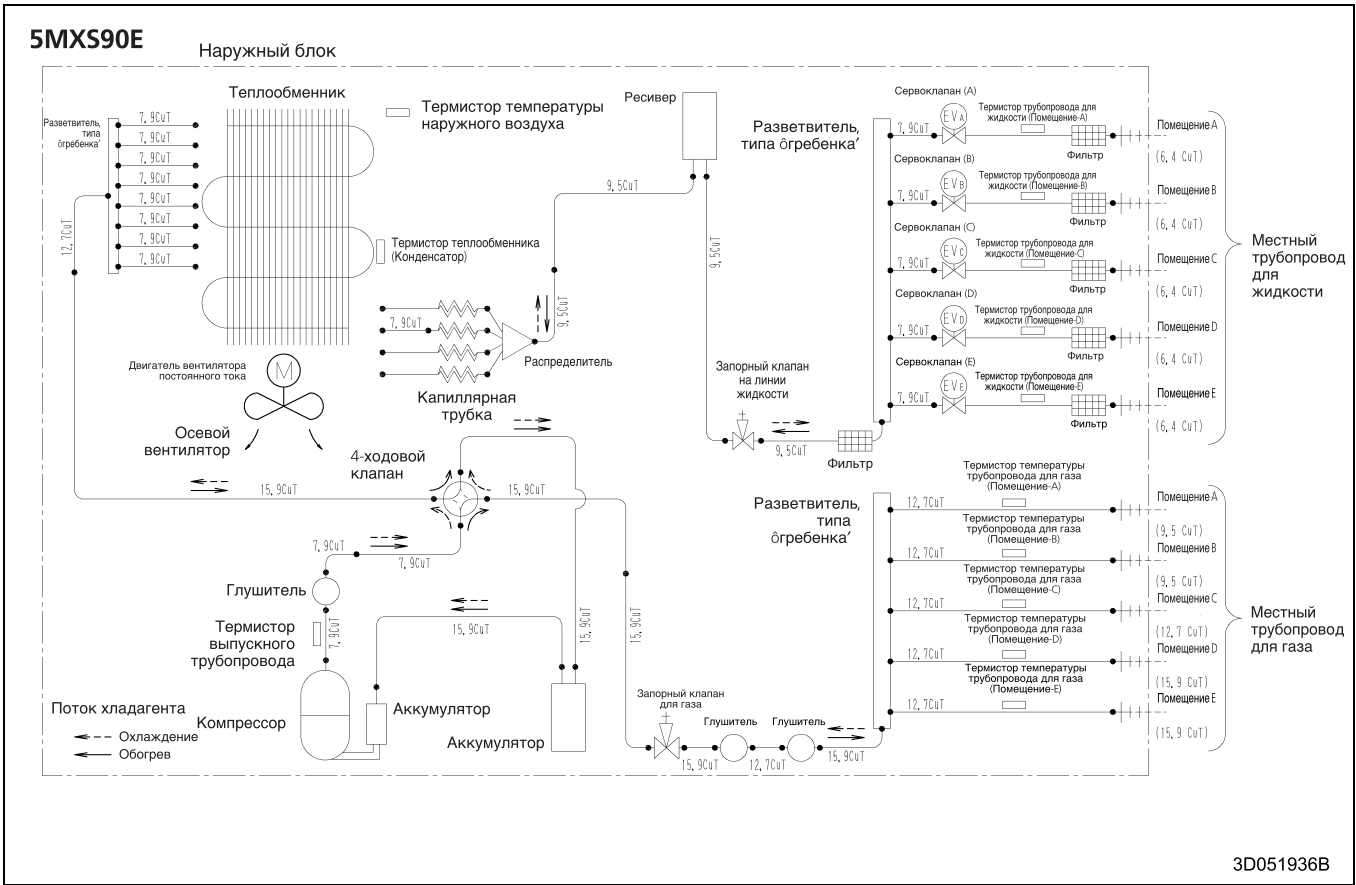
5MXS90E

Наружный блок

Теплообменник

Термистор температуры наружного воздуха

Разветвитель, типа ôгребенка'

7, 9CuT
7, 9CuT
7, 9CuT
7, 9CuT
7, 9CuT
7, 9CuT
7, 9CuT
7, 9CuT
7, 9CuT

12, 7CuT

Термистор теплообменника (Конденсатор)

Ресивер

9, 5CuT

9, 5CuT

9, 5CuT

7, 9CuT

Распределитель

Капиллярная трубка

Двигатель вентилятора постоянного тока

M

Осевой вентилятор

4-ходовой клапан

15, 9CuT

15, 9CuT

7, 9CuT

7, 9CuT

Глушитель

Термистор выпускного трубопровода

7, 9CuT

15, 9CuT

15, 9CuT

15, 9CuT

Компрессор

Аккумулятор

Аккумулятор

Поток хладагента
Охлаждение
Обогрев

Запорный клапан на линии жидкости

9, 5CuT

Фильтр

Разветвитель, типа ôгребенка'

Сервоклапан (A)
EVA
7, 9CuT
Термистор трубопровода для жидкости (Помещение-A)
Фильтр
Помещение A
(6, 4 CuT)

Сервоклапан (B)
EVB
7, 9CuT
Термистор трубопровода для жидкости (Помещение-B)
Фильтр
Помещение B
(6, 4 CuT)

Сервоклапан (C)
EVC
7, 9CuT
Термистор трубопровода для жидкости (Помещение-C)
Фильтр
Помещение C
(6, 4 CuT)

Сервоклапан (D)
EVD
7, 9CuT
Термистор трубопровода для жидкости (Помещение-D)
Фильтр
Помещение D
(6, 4 CuT)

Сервоклапан (E)
EVE
7, 9CuT
Термистор трубопровода для жидкости (Помещение-E)
Фильтр
Помещение E
(6, 4 CuT)

Местный трубопровод для жидкости

Разветвитель, типа ôгребенка'

12, 7CuT
Термистор температуры трубопровода для газа (Помещение-A)
Помещение A
(9, 5 CuT)

12, 7CuT
Термистор температуры трубопровода для газа (Помещение-B)
Помещение B
(9, 5 CuT)

12, 7CuT
Термистор температуры трубопровода для газа (Помещение-C)
Помещение C
(12, 7 CuT)

12, 7CuT
Термистор температуры трубопровода для газа (Помещение-D)
Помещение D
(15, 9 CuT)

12, 7CuT
Термистор температуры трубопровода для газа (Помещение-E)
Помещение E
(15, 9 CuT)

Местный трубопровод для газа

Запорный клапан для газа

Глушитель

Глушитель

15, 9CuT

12, 7CuT

15, 9CuT

3D051936B